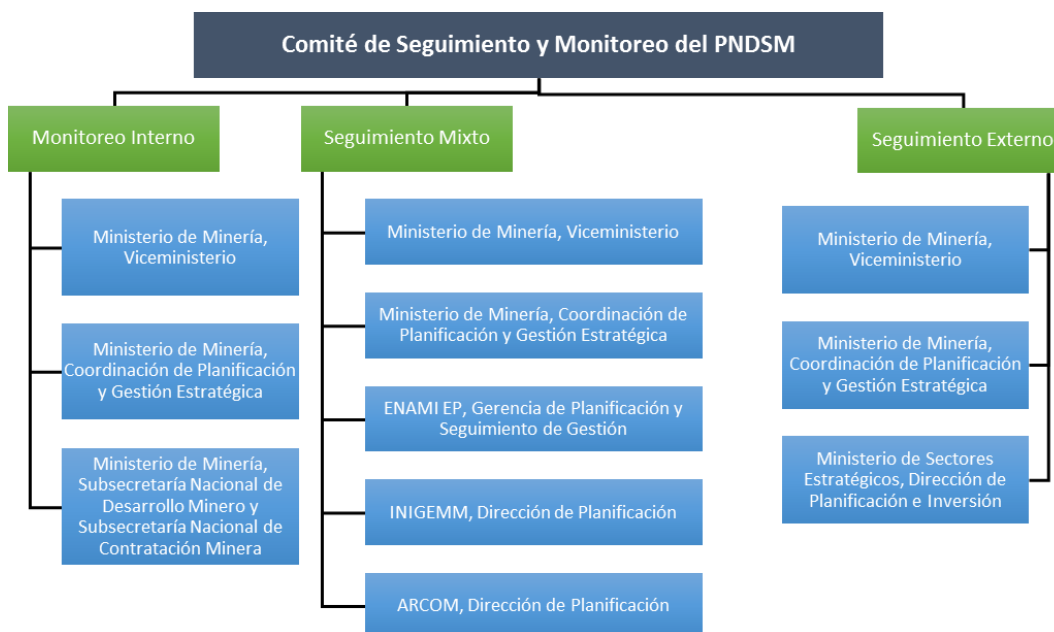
Comité de Seguimiento y Monitoreo del PNDSM

Monitoreo Interno

Ministerio de Minería, Viceministerio

Ministerio de Minería, Coordinación de Planificación y Gestión Estratégica

Ministerio de Minería, Subsecretaría Nacional de Desarrollo Minero y Subsecretaría Nacional de Contratación Minera

Seguimiento Mixto

Ministerio de Minería, Viceministerio

Ministerio de Minería, Coordinación de Planificación y Gestión Estratégica

ENAMI EP, Gerencia de Planificación y Seguimiento de Gestión

INIGEMM, Dirección de Planificación

ARCOM, Dirección de Planificación

Seguimiento Externo

Ministerio de Minería, Viceministerio

Ministerio de Minería, Coordinación de Planificación y Gestión Estratégica

Ministerio de Sectores Estratégicos, Dirección de Planificación e Inversión